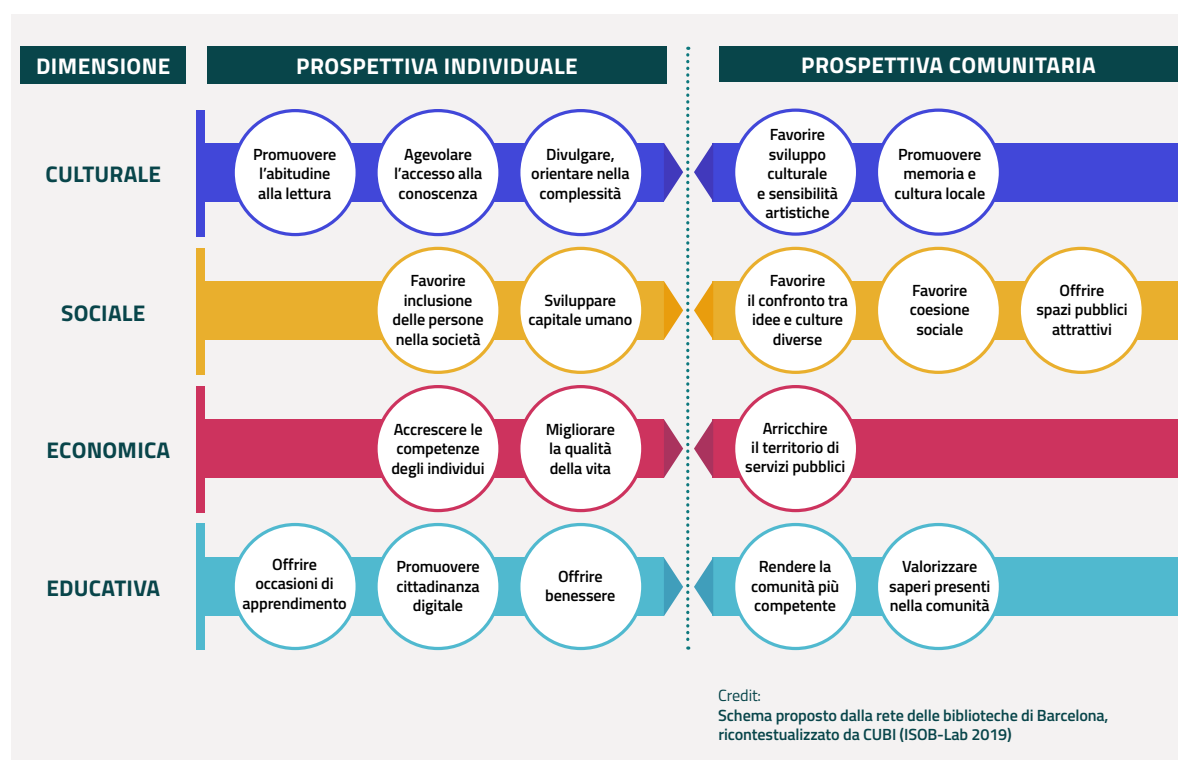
DIMENSIONE

PROSPETTIVA INDIVIDUALE

PROSPETTIVA COMUNITARIA

CULTURALE

Promuovere l'abitudine alla lettura

Agevolare l'accesso alla conoscenza

Divulgare, orientare nella complessità

Favorire sviluppo culturale e sensibilità artistiche

Promuovere memoria e cultura locale

SOCIALE

Favorire inclusione delle persone nella società

Sviluppare capitale umano

Favorire il confronto tra idee e culture diverse

Favorire coesione sociale

Offrire spazi pubblici attrattivi

ECONOMICA

Accrescere le competenze degli individui

Migliorare la qualità della vita

Arricchire il territorio di servizi pubblici

EDUCATIVA

Offrire occasioni di apprendimento

Promuovere cittadinanza digitale

Offrire benessere

Rendere la comunità più competente

Valorizzare saperi presenti nella comunità

Credit:
Schema proposto dalla rete delle biblioteche di Barcelona, ricontestualizzato da CUBI (ISOB-Lab 2019)